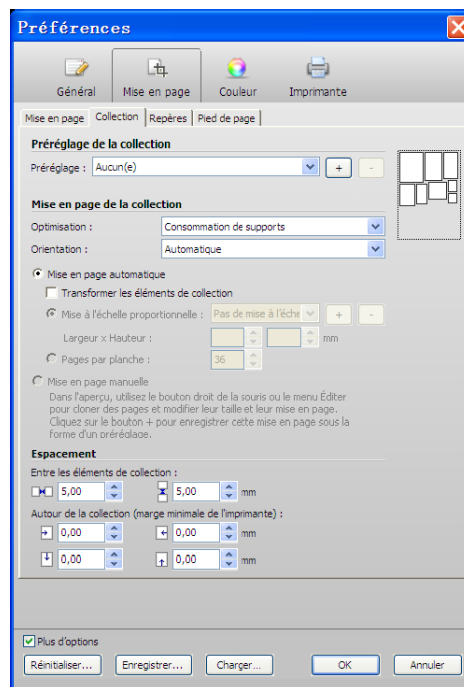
Préférences

Général
Mise en page
Couleur
Imprimante

Mise en page
Collection
Repères
Pied de page

Préréglage de la collection
Préréglage : Aucun(e)
+
-

Mise en page de la collection
Optimisation : Consommation de supports
Orientation : Automatique

Mise en page automatique
Transformer les éléments de collection
Mise à l'échelle proportionnelle : Pas de mise à l'éche
+
-
Largeur x Hauteur :
mm
Pages par planche : 36

Mise en page manuelle
Dans l'aperçu, utilisez le bouton droit de la souris ou le menu Éditer pour cloner des pages et modifier leur taille et leur mise en page. Cliquez sur le bouton + pour enregistrer cette mise en page sous la forme d'un préréglage.

Espacement
Entre les éléments de collection :
5,00
5,00
mm
Autour de la collection (marge minimale de l'imprimante) :
0,00
0,00
mm
0,00
0,00
mm

Plus d'options
Réinitialiser...
Enregistrer...
Charger...
OK
Annuler